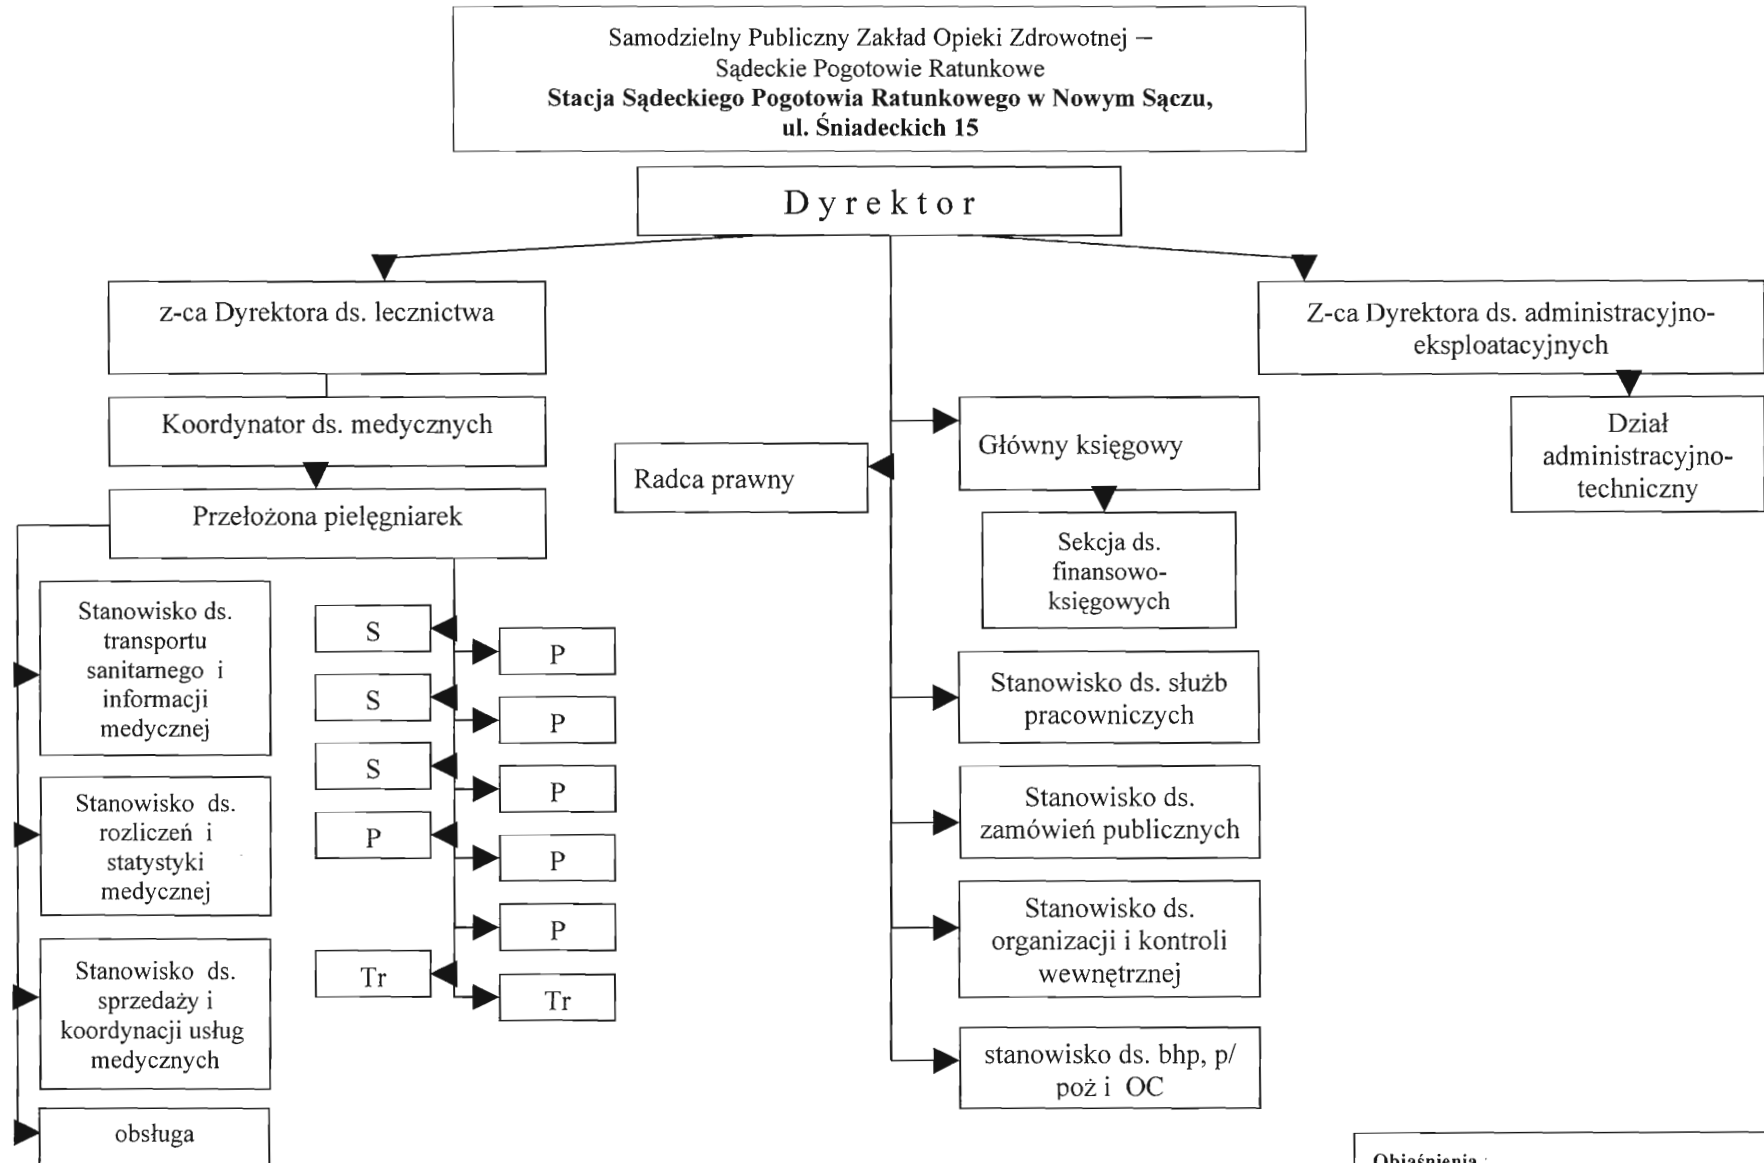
Samodzielny Publiczny Zakład Opieki Zdrowotnej –
Sądeckie Pogotowie Ratunkowe
**Stacja Sądeckiego Pogotowia Ratunkowego w Nowym Sączu, ul. Śniadeckich 15**

Dyrektor

z-ca Dyrektora ds. lecznictwa

Z-ca Dyrektora ds. administracyjno-eksploatacyjnych

Dział administracyjno-techniczny

Koordynator ds. medycznych

Przełożona pielęgniarek

Radca prawny

Główny księgowy

Sekcja ds. finansowo-księgowych

Stanowisko ds. transportu sanitarnego i informacji medycznej

Stanowisko ds. rozliczeń i statystyki medycznej

Stanowisko ds. sprzedaży i koordynacji usług medycznych

obsługa

S

S

S

P

Tr

P

P

P

P

P

Tr

Stanowisko ds. służb pracowniczych

Stanowisko ds. zamówień publicznych

Stanowisko ds. organizacji i kontroli wewnętrznej

stanowisko ds. bhp, p/poż i OC

Objaśnienia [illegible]